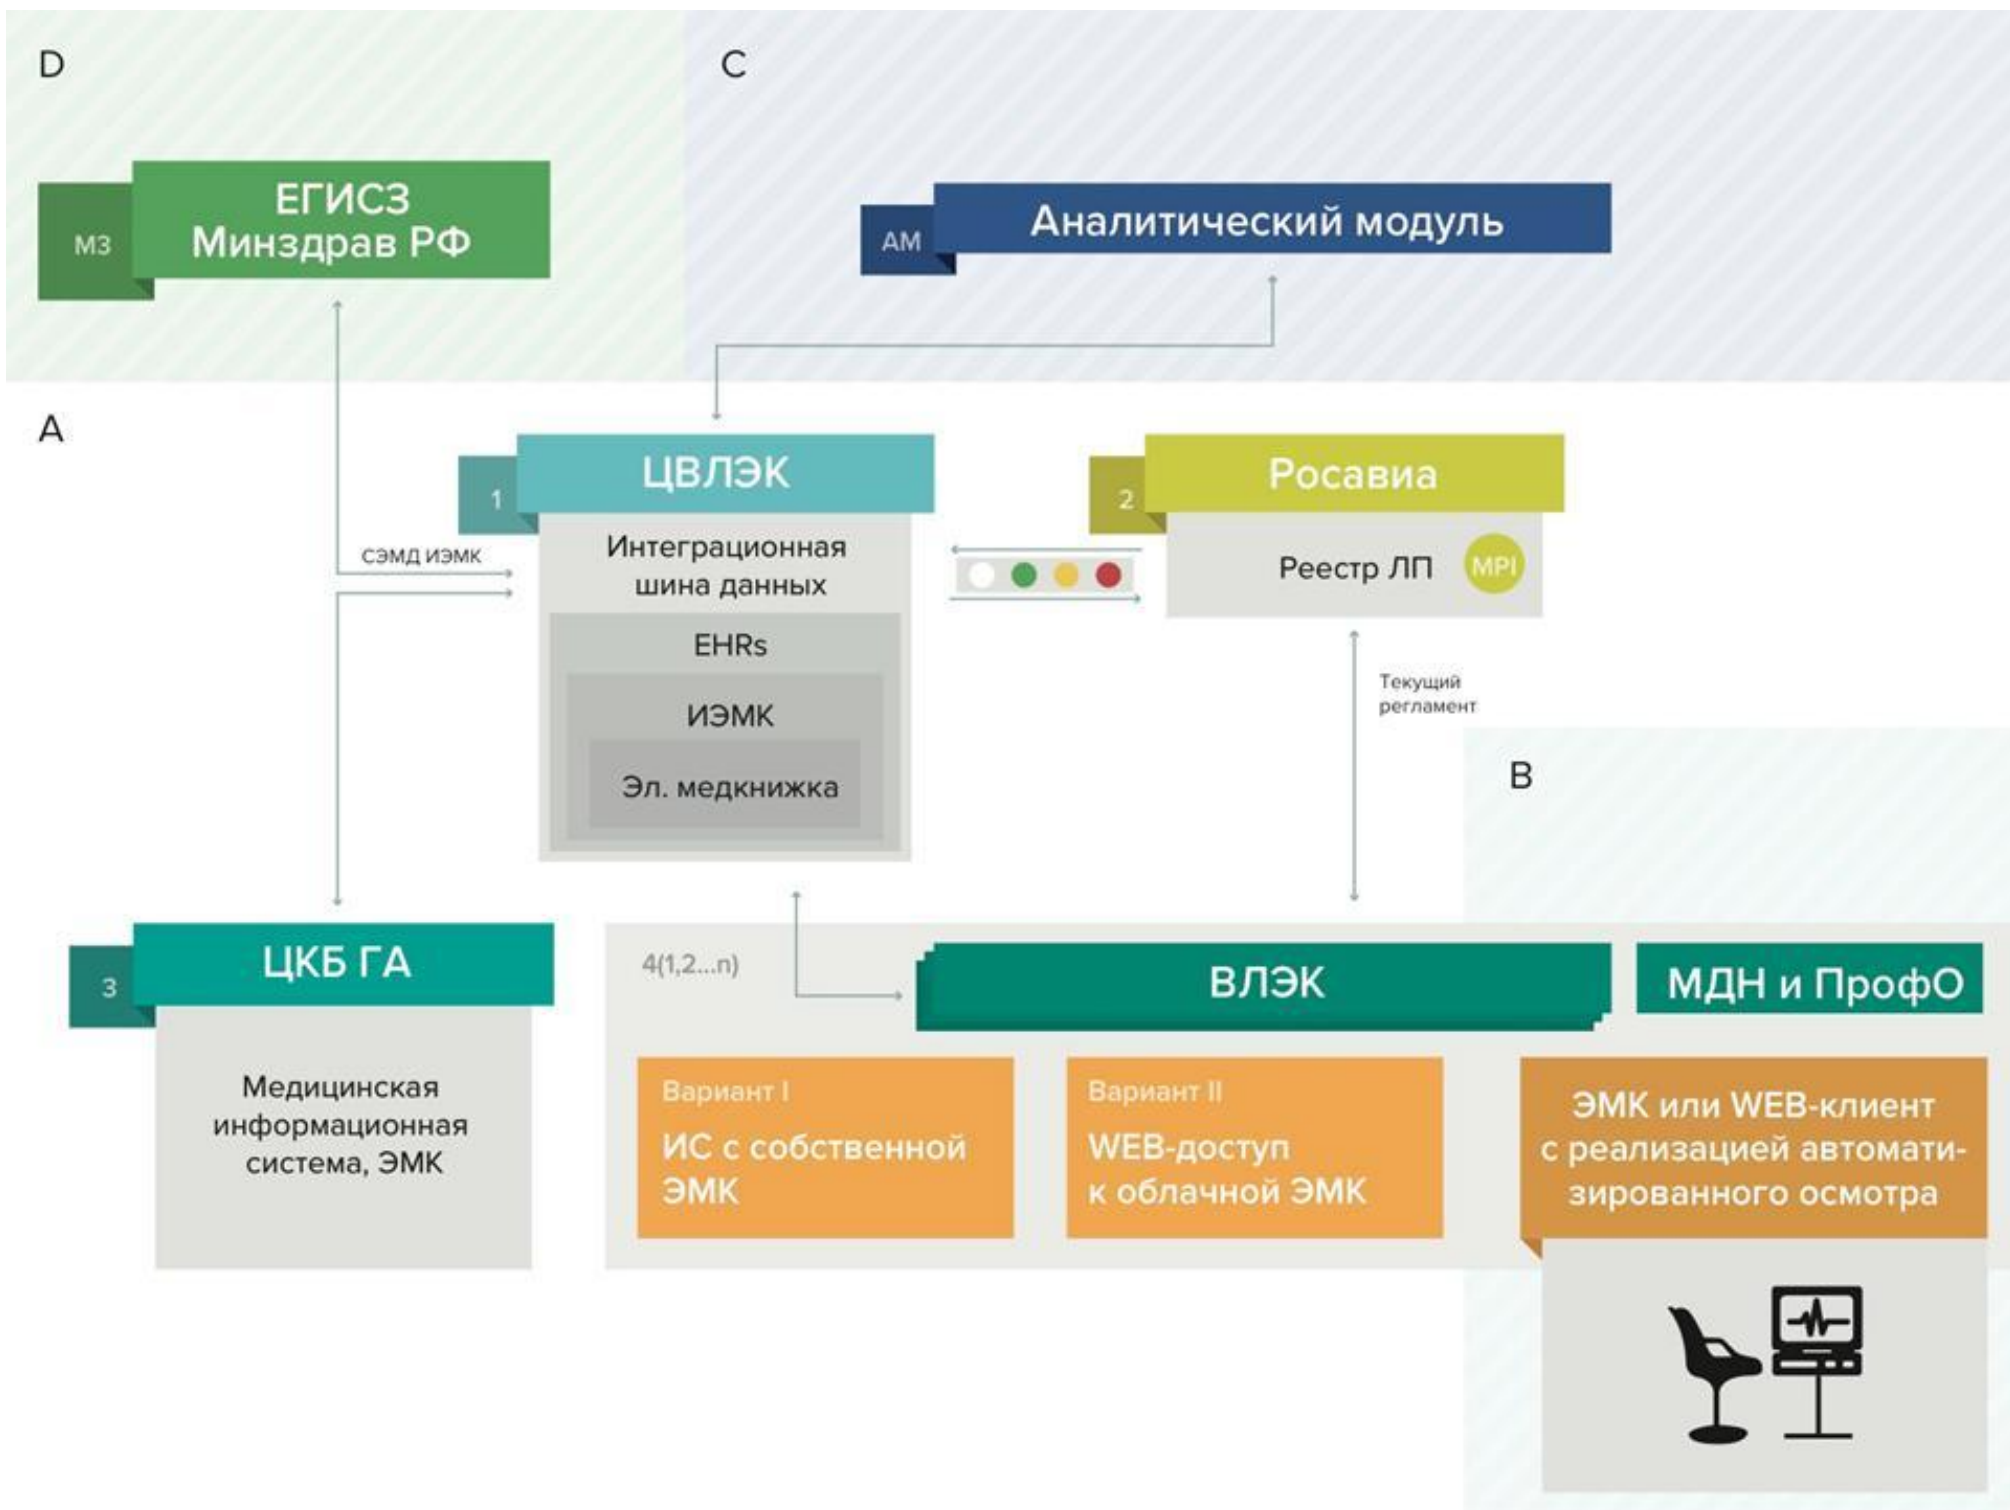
D

МЗ

ЕГИСЗ
Минздрав РФ

C

АМ

Аналитический модуль

A

1

ЦВЛЭК

Интеграционная шина данных

EHRs

ИЭМК

Эл. медкнижка

сэмд иэмк

2

Росавиа

Реестр ЛП

MPI

Текущий регламент

B

3

ЦКБ ГА

Медицинская информационная система, ЭМК

4(1,2...n)

ВЛЭК

МДН и ПрофО

Вариант I

ИС с собственной ЭМК

Вариант II

WEB-доступ к облачной ЭМК

ЭМК или WEB-клиент с реализацией автоматизированного осмотра